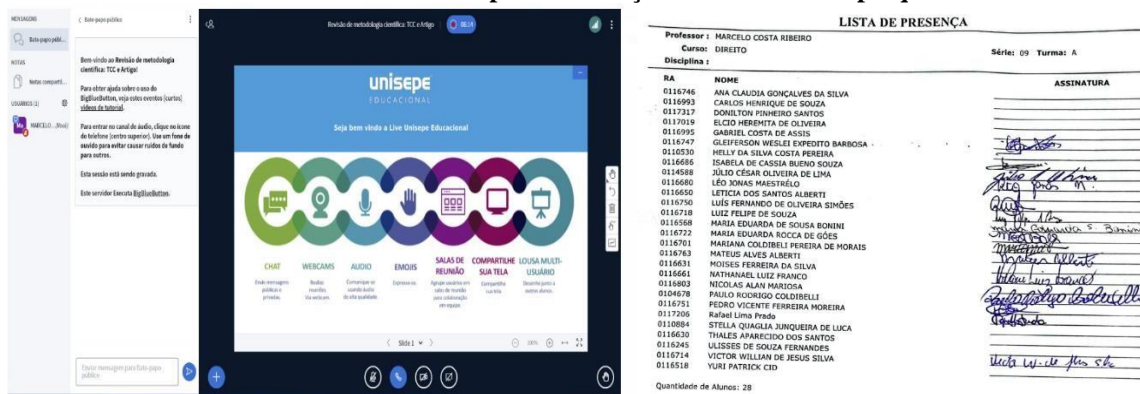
MENSAGENS
Bate-papo públ...
NOTAS
Notas comparti...
USUÁRIOS (1)
MARCELO ... (Você)

< Bate-papo público

Bem-vindo ao Revisão de metodologia científica: TCC e Artigo!

Para obter ajuda sobre o uso do BigBlueButton, veja estes eventos (curtos) vídeos de tutorial.

Para entrar no canal de áudio, clique no ícone de telefone (centro superior). Use um fone de ouvido para evitar causar ruídos de fundo para outros.

Esta sessão está sendo gravada.

Este servidor Executa BigBlueButton.

Enviar mensagem para Bate-papo público

Revisão de metodologia científica: TCC e Artigo

unisepe
EDUCACIONAL

Seja bem vindo a Live Unisepe Educacional

CHAT
Envie mensagens públicas e privadas.

WEBCAMS
Realize reuniões via webcam

AUDIO
Comunique-se usando áudio de alta qualidade.

EMOJIS
Expresse-se.

SALAS DE REUNIÃO
Agrupe usuários em salas de reunião para colaboração em equipe.

COMPARTILHE SUA TELA
Compartilhe sua tela

LOUSA MULTI-USUÁRIO
Desenhe junto a outros alunos

Slide 1
100%

LISTA DE PRESENÇA
Professor : MARCELO COSTA RIBEIRO
Curso: DIREITO
Série: 09 Turma: A
Disciplina :

| RA | NOME | ASSINATURA |
|---|---|---|
| 0116746 | ANA CLAUDIA GONÇALVES DA SILVA | |
| 0116993 | CARLOS HENRIQUE DE SOUZA | |
| 0117317 | DONILTON PINHEIRO SANTOS | |
| 0117019 | ELCIO HEREMITA DE OLIVEIRA | |
| 0116995 | GABRIEL COSTA DE ASSIS | |
| 0116747 | GLEIFERSON WESLEI EXPEDITO BARBOSA | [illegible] |
| 0110530 | HELLY DA SILVA COSTA PEREIRA | |
| 0116686 | ISABELA DE CASSIA BUENO SOUZA | |
| 0114588 | JÚLIO CÉSAR OLIVEIRA DE LIMA | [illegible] |
| 0116680 | LÉO JONAS MAESTRÊLO | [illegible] |
| 0116650 | LETICIA DOS SANTOS ALBERTI | |
| 0116750 | LUÍS FERNANDO DE OLIVEIRA SIMÕES | |
| 0116718 | LUIZ FELIPE DE SOUZA | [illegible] |
| 0116568 | MARIA EDUARDA DE SOUSA BONINI | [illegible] |
| 0116722 | MARIA EDUARDA ROCCA DE GÓES | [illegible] |
| 0116701 | MARIANA COLDIBELI PEREIRA DE MORAIS | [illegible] |
| 0116763 | MATEUS ALVES ALBERTI | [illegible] |
| 0116631 | MOISES FERREIRA DA SILVA | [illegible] |
| 0116661 | NATHANAEL LUIZ FRANCO | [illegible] |
| 0116803 | NICOLAS ALAN MARIOSA | |
| 0104678 | PAULO RODRIGO COLDIBELLI | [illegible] |
| 0116751 | PEDRO VICENTE FERREIRA MOREIRA | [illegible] |
| 0117206 | Rafael Lima Prado | |
| 0110884 | STELLA QUAGLIA JUNQUEIRA DE LUCA | |
| 0116630 | THALES APARECIDO DOS SANTOS | |
| 0116245 | ULISSES DE SOUZA FERNANDES | |
| 0116714 | VICTOR WILLIAN DE JESUS SILVA | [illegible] |
| 0116518 | YURI PATRICK CID | |

Quantidade de Alunos: 28